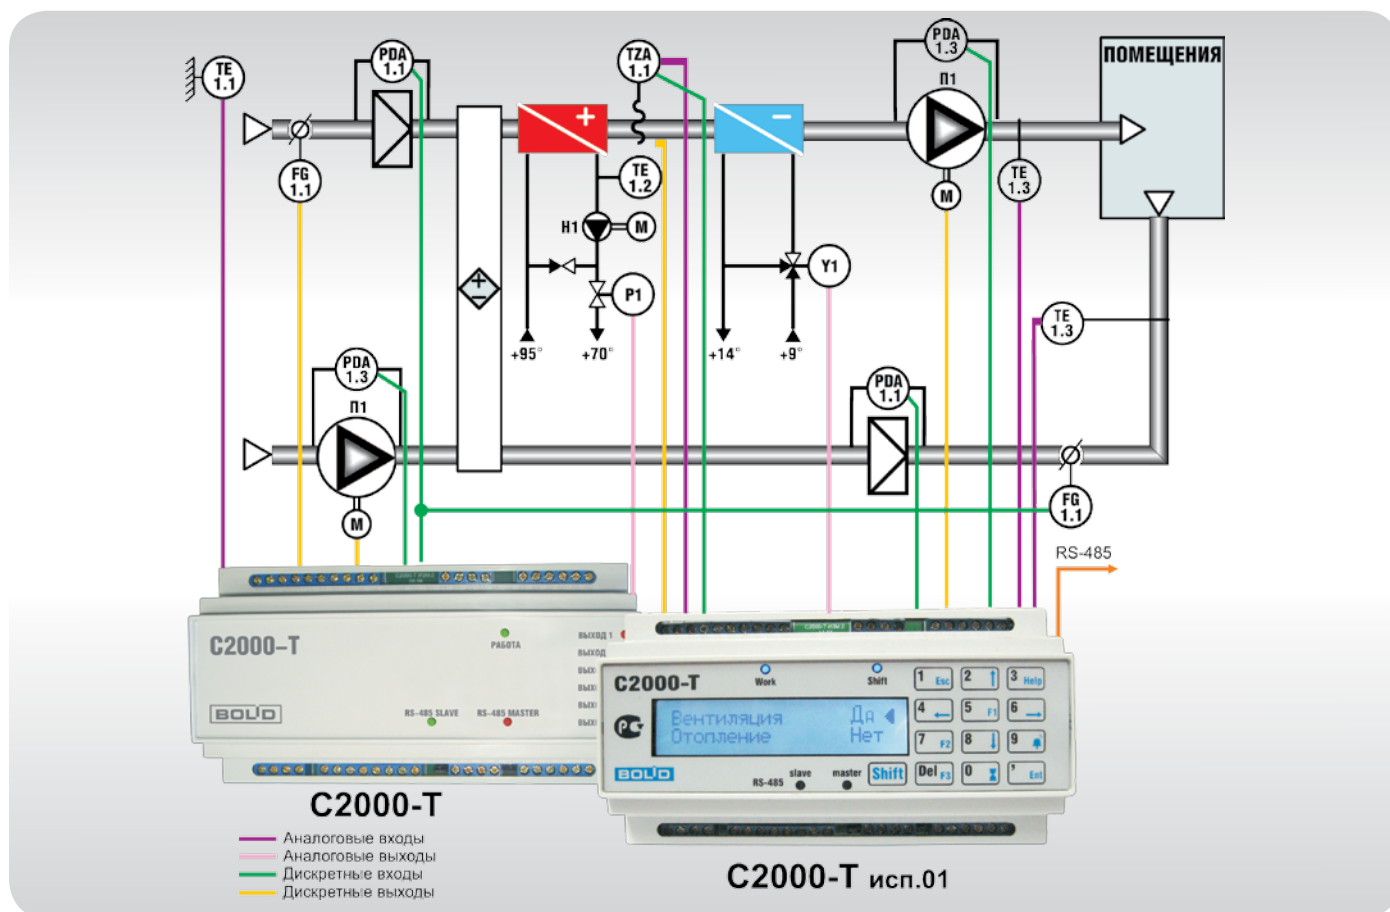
TE 1.1

PDA 1.1

TZA 1.1

PDA 1.3

П1

ПОМЕЩЕНИЯ

FG 1.1

TE 1.2

H1

M

P1

Y1

TE 1.3

M

+95°

+70°

+14°

+9°

TE 1.3

PDA 1.3

П1

PDA 1.1

M

FG 1.1

RS-485

C2000-T

РАБОТА

ВЫХОД 1

ВЫХОД

ВЫХ

ВЫХ

ВЫХ

ВЫХ

BOLID

RS-485 SLAVE

RS-485 MASTER

C2000-T

Work

Shift

1 Esc

2

3 Help

4

5 F1

6

7 F2

8

9

Del F3

0

Ent

Shift

Вентиляция Да

Отопление Нет

BOLID

RS-485

slave

master

C2000-T

Аналоговые входы

Аналоговые выходы

Дискретные входы

Дискретные выходы

C2000-T исп.01